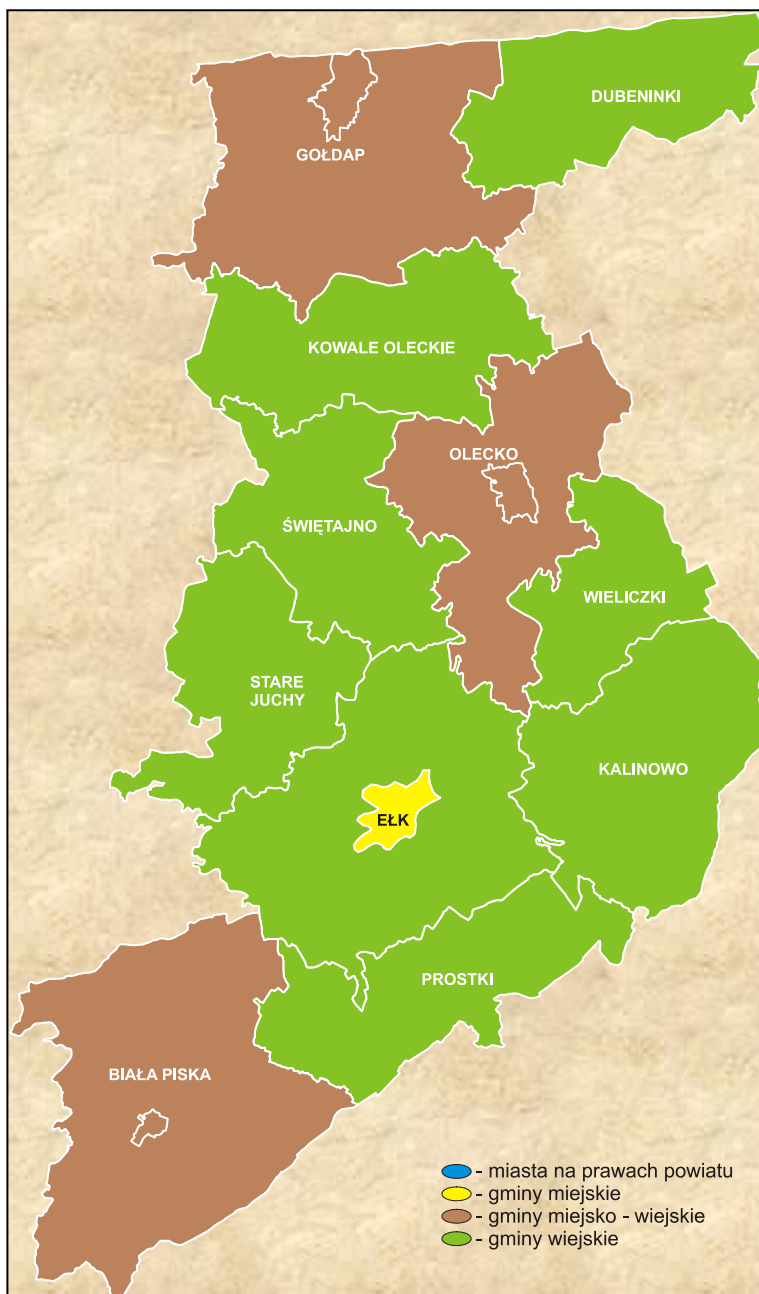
GOŁDAP

DUBENINKI

KOWALE OLECKIE

OLECKO

ŚWIĘTAJNO

WIELICZKI

STARE JUCHY

KALINOWO

EŁK

PROSTKI

BIAŁA PISKA

- miasta na prawach powiatu
- gminy miejskie
- gminy miejsko - wiejskie
- gminy wiejskie